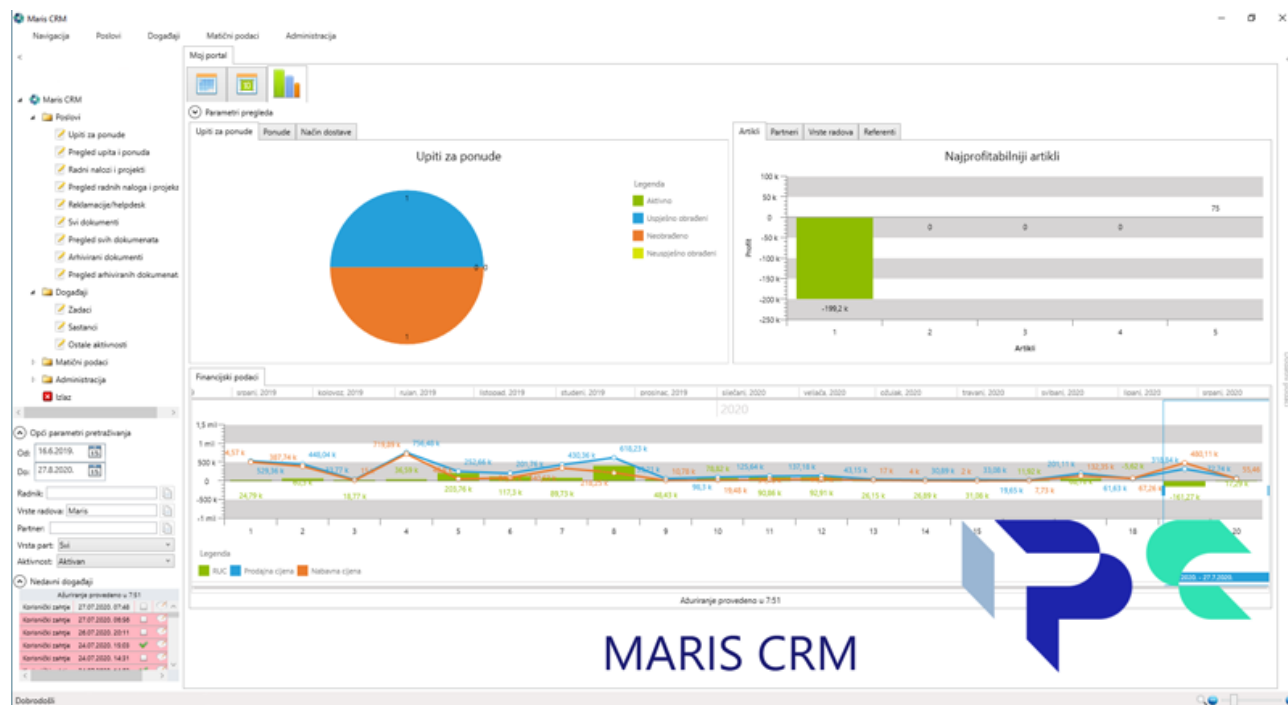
Maris CRM

Navigacija Poslovi Događaji Matični podaci Administracija

<

Moj portal

Maris CRM
Poslovi
Upiti za ponude
Pregled upita i ponuda
Radni nalozi i projekti
Pregled radnih naloga i projekata
Reklamacije/helpdesk
Svi dokumenti
Pregled svih dokumenata
Arhivirani dokumenti
Pregled arhiviranih dokumenata
Događaji
Zadaci
Sastanci
Ostale aktivnosti
Matični podaci
Administracija
Izlaz

Opći parametri pretraživanja
Od: 16.6.2019.
Do: 27.8.2020.
Radnik:
Vrste radova: Maris
Partner:
Vrsta part: Svi
Aktivnost: Aktivan

Nedavni događaji
Ažuriranje provedeno u 7:51
Korisnički zahtje 27.07.2020. 07:48
Korisnički zahtje 27.07.2020. 08:08
Korisnički zahtje 26.07.2020. 20:11
Korisnički zahtje 24.07.2020. 15:03
Korisnički zahtje 24.07.2020. 14:31

Parametri pregleda

Upiti za ponude | Ponude | Način dostave

Upiti za ponude

Legenda
Aktivno
Uspješno obrađeni
Neobrađeno
Neuspješno obrađeni

1
0
1

Artikli | Partneri | Vrste radova | Referenti

Najprofitabilniji artikli

100 k
50 k
0
-50 k
-100 k
-150 k
-200 k
-250 k
Profit
-199,2 k
0 0 0
75
1 2 3 4 5
Artikli

Financijski podaci

srpanj, 2019 | kolovoz, 2019 | rujan, 2019 | listopad, 2019 | studeni, 2019 | prosinac, 2019 | siječanj, 2020 | veljača, 2020 | ožujak, 2020 | travanj, 2020 | svibanj, 2020 | lipanj, 2020 | srpanj, 2020

2020

1,5 mil
1 mil
500 k
0
-500 k
-1 mil

1 2 3 4 5 6 7 8 9 10 11 12 13 14 15 18 20

Legenda
RUC Prodajna cijena Nabavna cijena

2020. - 27.7.2020.

Ažuriranje provedeno u 7:51

MARIS CRM

Dobrodošli